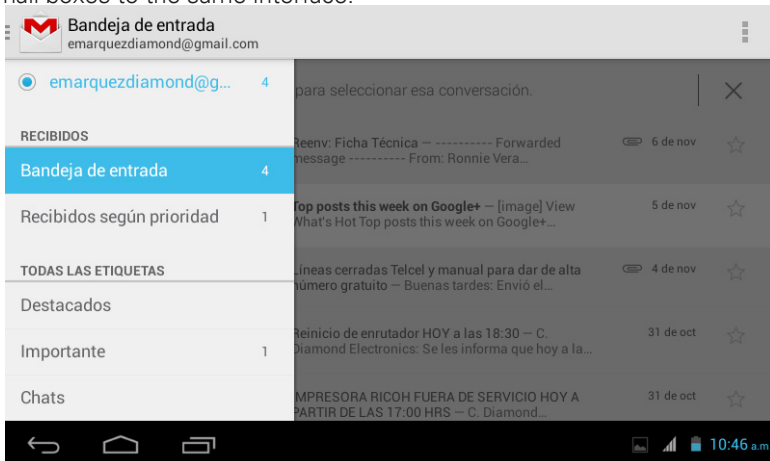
nail boxes to the same interface.

Bandeja de entrada
emarquezdiamond@gmail.com

emarquezdiamond@g... 4

RECIBIDOS

Bandeja de entrada 4

Recibidos según prioridad 1

TODAS LAS ETIQUETAS

Destacados

Importante 1

Chats

para seleccionar esa conversación.

Reenv: Ficha Técnica — ---------- Forwarded message ---------- From: Ronnie Vera... 6 de nov

Top posts this week on Google+ — [image] View What's Hot Top posts this week on Google+... 5 de nov

Líneas cerradas Telcel y manual para dar de alta número gratuito — Buenas tardes: Envió el... 4 de nov

Reinicio de enrutador HOY a las 18:30 — C. Diamond Electronics: Se les informa que hoy a la... 31 de oct

IMPRESORA RICOH FUERA DE SERVICIO HOY A PARTIR DE LAS 17:00 HRS — C. Diamond... 31 de oct

10:46 a.m